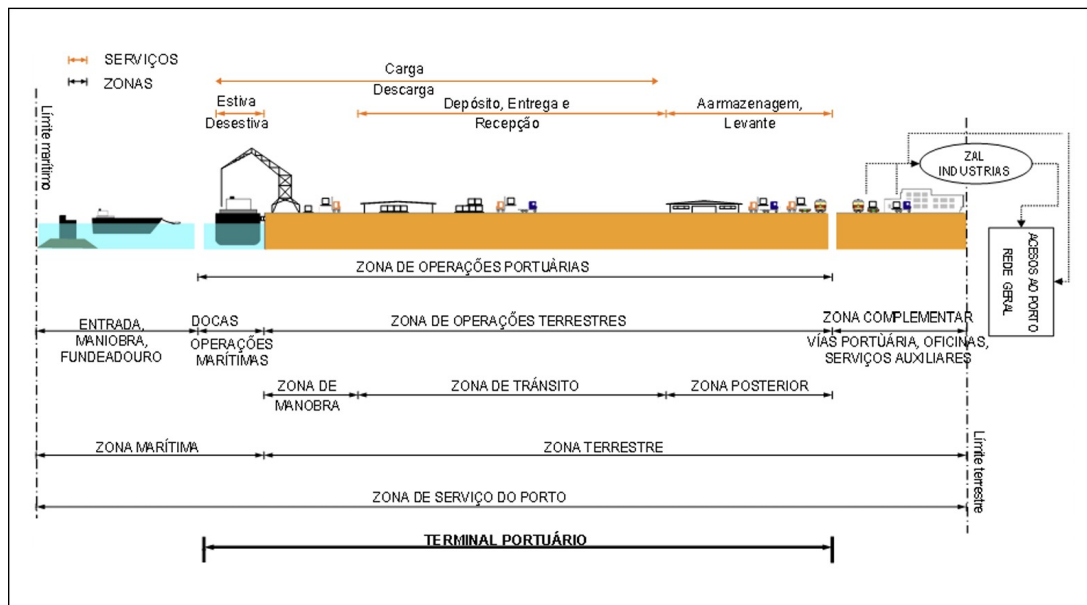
SERVIÇOS
ZONAS

Carga
Descarga

Estiva
Desestiva

Depósito, Entrega e
Recepção

Aarmazenagem,
Levante

Limite marítimo

ZAL
INDUSTRIAS

ACESOS AO PORTO
REDE GERAL

ZONA DE OPERAÇÕES PORTUÀRIAS

ENTRADA, MANIOBRA, FUNDEADOURO

DOCAS
OPERAÇÕES MARÍTIMAS

ZONA DE OPERAÇÕES TERRESTRES

ZONA COMPLEMENTAR
VÍAS PORTÚARIA, OFICINAS, SERVIÇOS AUXILIARES

ZONA DE MANOBRA

ZONA DE TRÁNSITO

ZONA POSTERIOR

ZONA MARÍTIMA

ZONA TERRESTRE

Limite terrestre

ZONA DE SERVIÇO DO PORTO

TERMINAL PORTUÁRIO